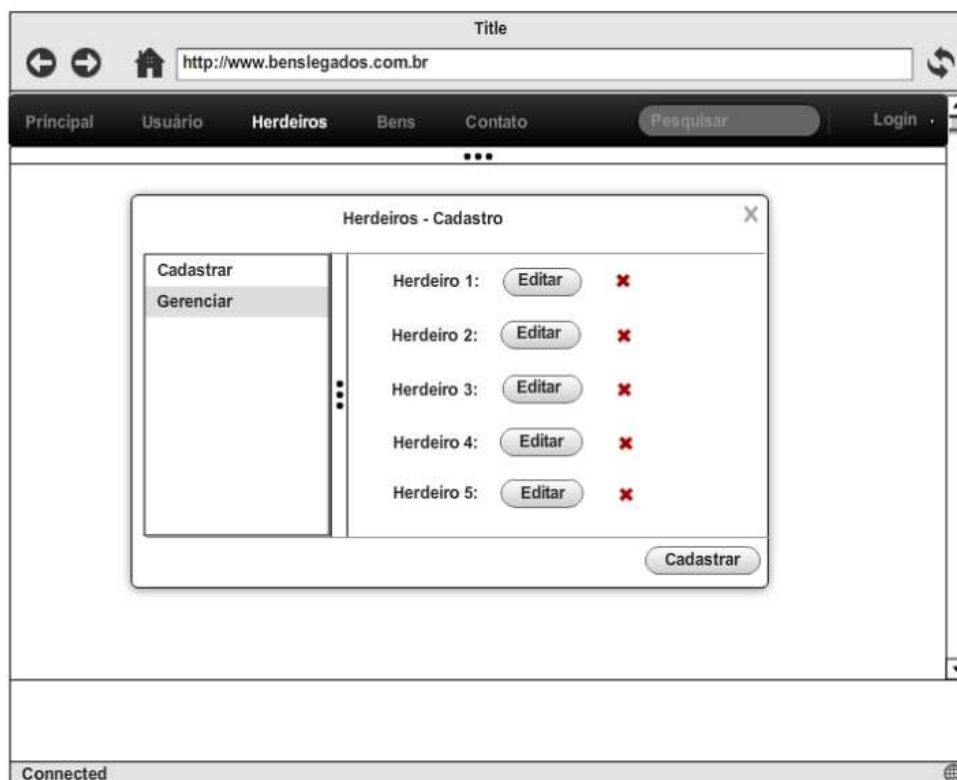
Title

http://www.benslegados.com.br

Principal Usuário Herdeiros Bens Contato Pesquisar Login

Herdeiros - Cadastro

X

Cadastrar
Gerenciar

Herdeiro 1: Editar
Herdeiro 2: Editar
Herdeiro 3: Editar
Herdeiro 4: Editar
Herdeiro 5: Editar

Cadastrar

Connected